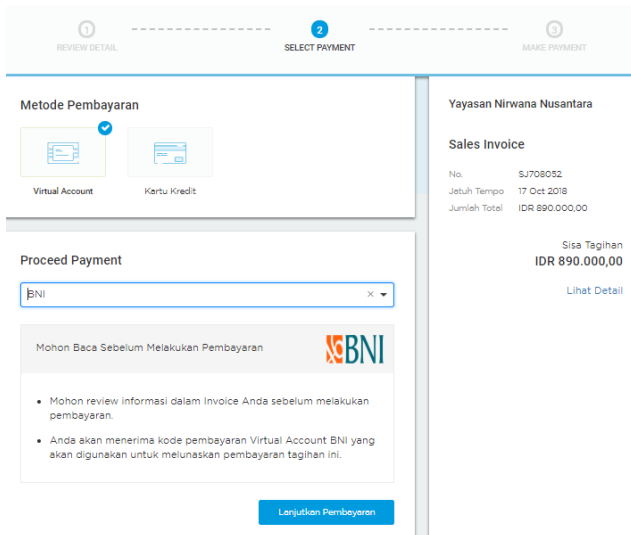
1 REVIEW DETAIL

2 SELECT PAYMENT

3 MAKE PAYMENT

Metode Pembayaran

Virtual Account

Kartu Kredit

Proceed Payment

BNI

Mohon Baca Sebelum Melakukan Pembayaran

BNI

- Mohon review informasi dalam Invoice Anda sebelum melakukan pembayaran.
- Anda akan menerima kode pembayaran Virtual Account BNI yang akan digunakan untuk melunaskan pembayaran tagihan ini.

Lanjutkan Pembayaran

Yayasan Nirwana Nusantara

Sales Invoice

| No. | SJ708052 |
|---|---|
| Jatuh Tempo | 17 Oct 2018 |
| Jumlah Total | IDR 890.000,00 |

Sisa Tagihan
IDR 890.000,00

Lihat Detail